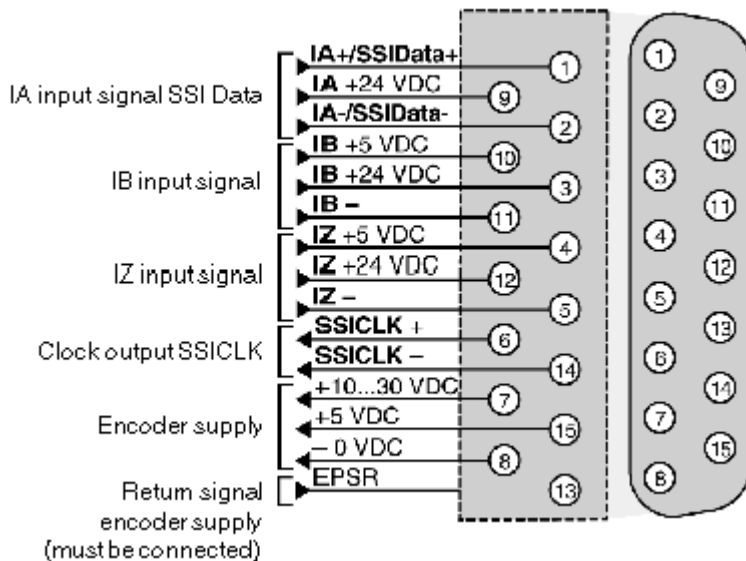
IA input signal SSI Data
IA+/SSIData+ 1
IA +24 VDC 9
IA-/SSIData- 2
IB input signal
IB +5 VDC 10
IB +24 VDC 3
IB – 11
IZ input signal
IZ +5 VDC 4
IZ +24 VDC 12
IZ – 5
Clock output SSICLK
SSICLK + 6
SSICLK – 14
Encoder supply
+10...30 VDC 7
+5 VDC 15
– 0 VDC 8
Return signal encoder supply (must be connected)
EPSR 13

1 9 2 10 3 11 4 12 5 13 6 14 7 15 8